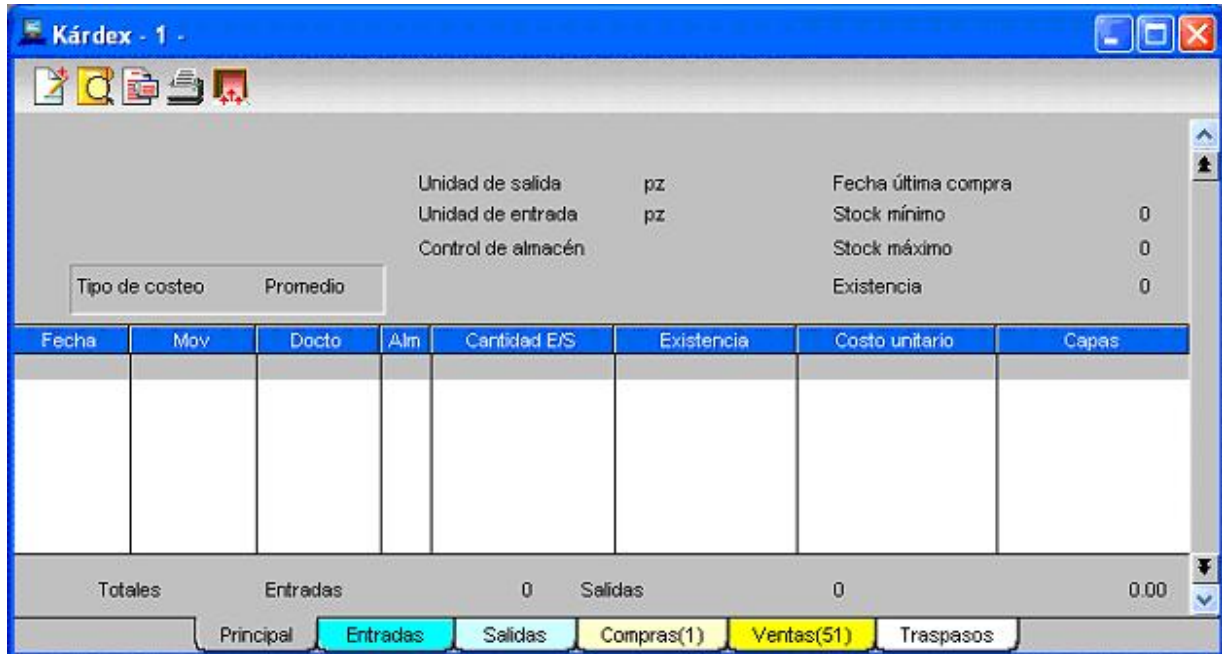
Kárdex - 1 -

Unidad de salida pz
Unidad de entrada pz
Control de almacén

Fecha última compra
Stock mínimo 0
Stock máximo 0
Existencia 0

Tipo de costeo Promedio

| Fecha | Mov | Docto | Alm | Cantidad E/S | Existencia | Costo unitario | Capas |
|---|---|---|---|---|---|---|---|
| | | | | | | | |

Totales Entradas 0 Salidas 0 0.00

Principal | Entradas | Salidas | Compras(1) | Ventas(51) | Traspasos